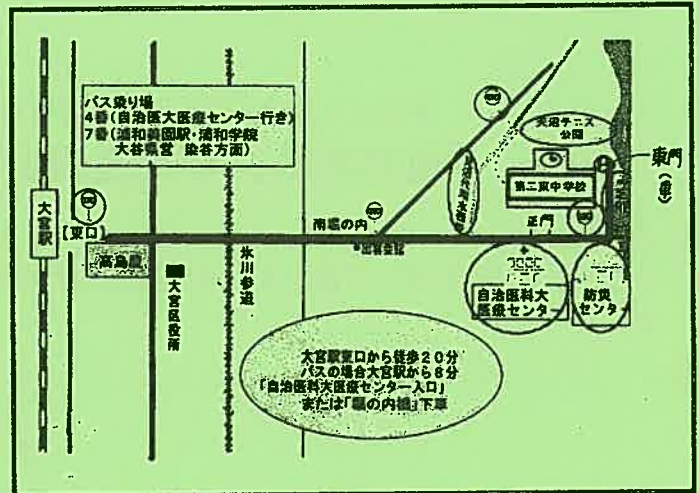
バス乗り場
4番（自治医大医療センター行き）
7番（浦和美園駅・浦和学院
大谷県営 染谷方面）

大宮駅

【東口】

高島屋

大宮区役所

氷川参道

南堀の内

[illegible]

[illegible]

大沼テニス公園

第二東中学校

東門

正門

自治医科大医療センター

防災センター

大宮駅東口から徒歩２０分
バスの場合大宮駅から６分
「自治医科大医療センター入口」
または「堀の内橋」下車